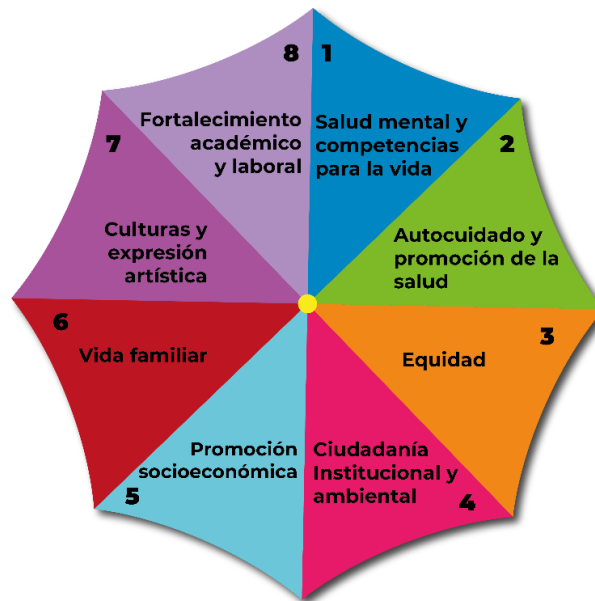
8 1

Fortalecimiento académico y laboral

Salud mental y competencias para la vida

7

2

Culturas y expresión artística

Autocuidado y promoción de la salud

6

Vida familiar

3

Equidad

Promoción socioeconómica

5

Ciudadanía Institucional y ambiental

4